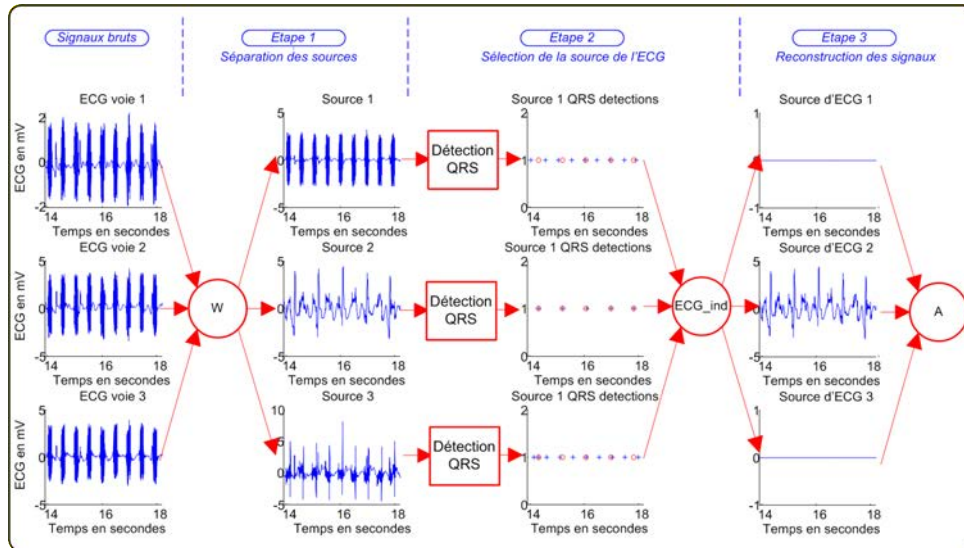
Signaux bruts

Etape 1
Séparation des sources

Etape 2
Sélection de la source de l'ECG

Etape 3
Reconstruction des signaux

ECG voie 1
ECG en mV
2
0
-2
14 16 18
Temps en secondes

ECG voie 2
ECG en mV
5
0
-5
14 16 18
Temps en secondes

ECG voie 3
ECG en mV
5
0
-5
14 16 18
Temps en secondes

W

Source 1
5
0
-5
14 16 18
Temps en secondes

Source 2
5
0
-5
14 16 18
Temps en secondes

Source 3
10
5
0
-5
14 16 18
Temps en secondes

Détection QRS

Détection QRS

Détection QRS

Source 1 QRS detections
2
1
0
14 16 18
Temps en secondes

Source 1 QRS detections
2
1
0
14 16 18
Temps en secondes

Source 1 QRS detections
2
1
0
14 16 18
Temps en secondes

ECG_ind

Source d'ECG 1
1
0
-1
14 16 18
Temps en secondes

Source d'ECG 2
5
0
-5
14 16 18
Temps en secondes

Source d'ECG 3
1
0
-1
14 16 18
Temps en secondes

A